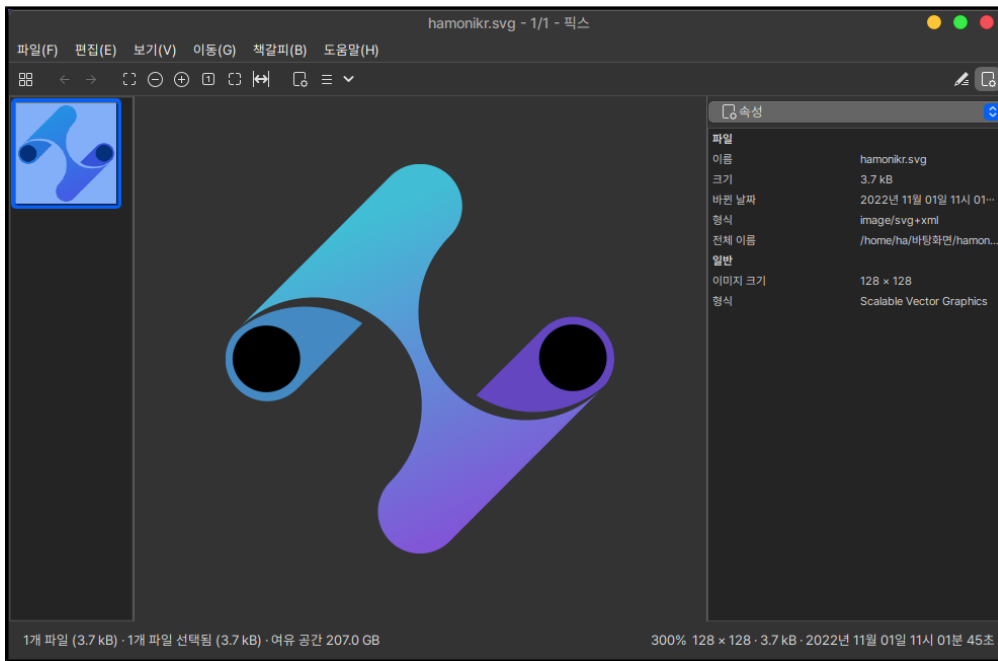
hamonikr.svg - 1/1 - 픽스

파일(F) 편집(E) 보기(V) 이동(G) 책갈피(B) 도움말(H)

속성

파일

| | |
|---|---|
| 이름 | hamonikr.svg |
| 크기 | 3.7 kB |
| 바뀐 날짜 | 2022년 11월 01일 11시 01··· |
| 형식 | image/svg+xml |
| 전체 이름 | /home/ha/바탕화면/hamon... |

일반

| | |
|---|---|
| 이미지 크기 | 128 × 128 |
| 형식 | Scalable Vector Graphics |

1개 파일 (3.7 kB) · 1개 파일 선택됨 (3.7 kB) · 여유 공간 207.0 GB

300% 128 × 128 · 3.7 kB · 2022년 11월 01일 11시 01분 45초